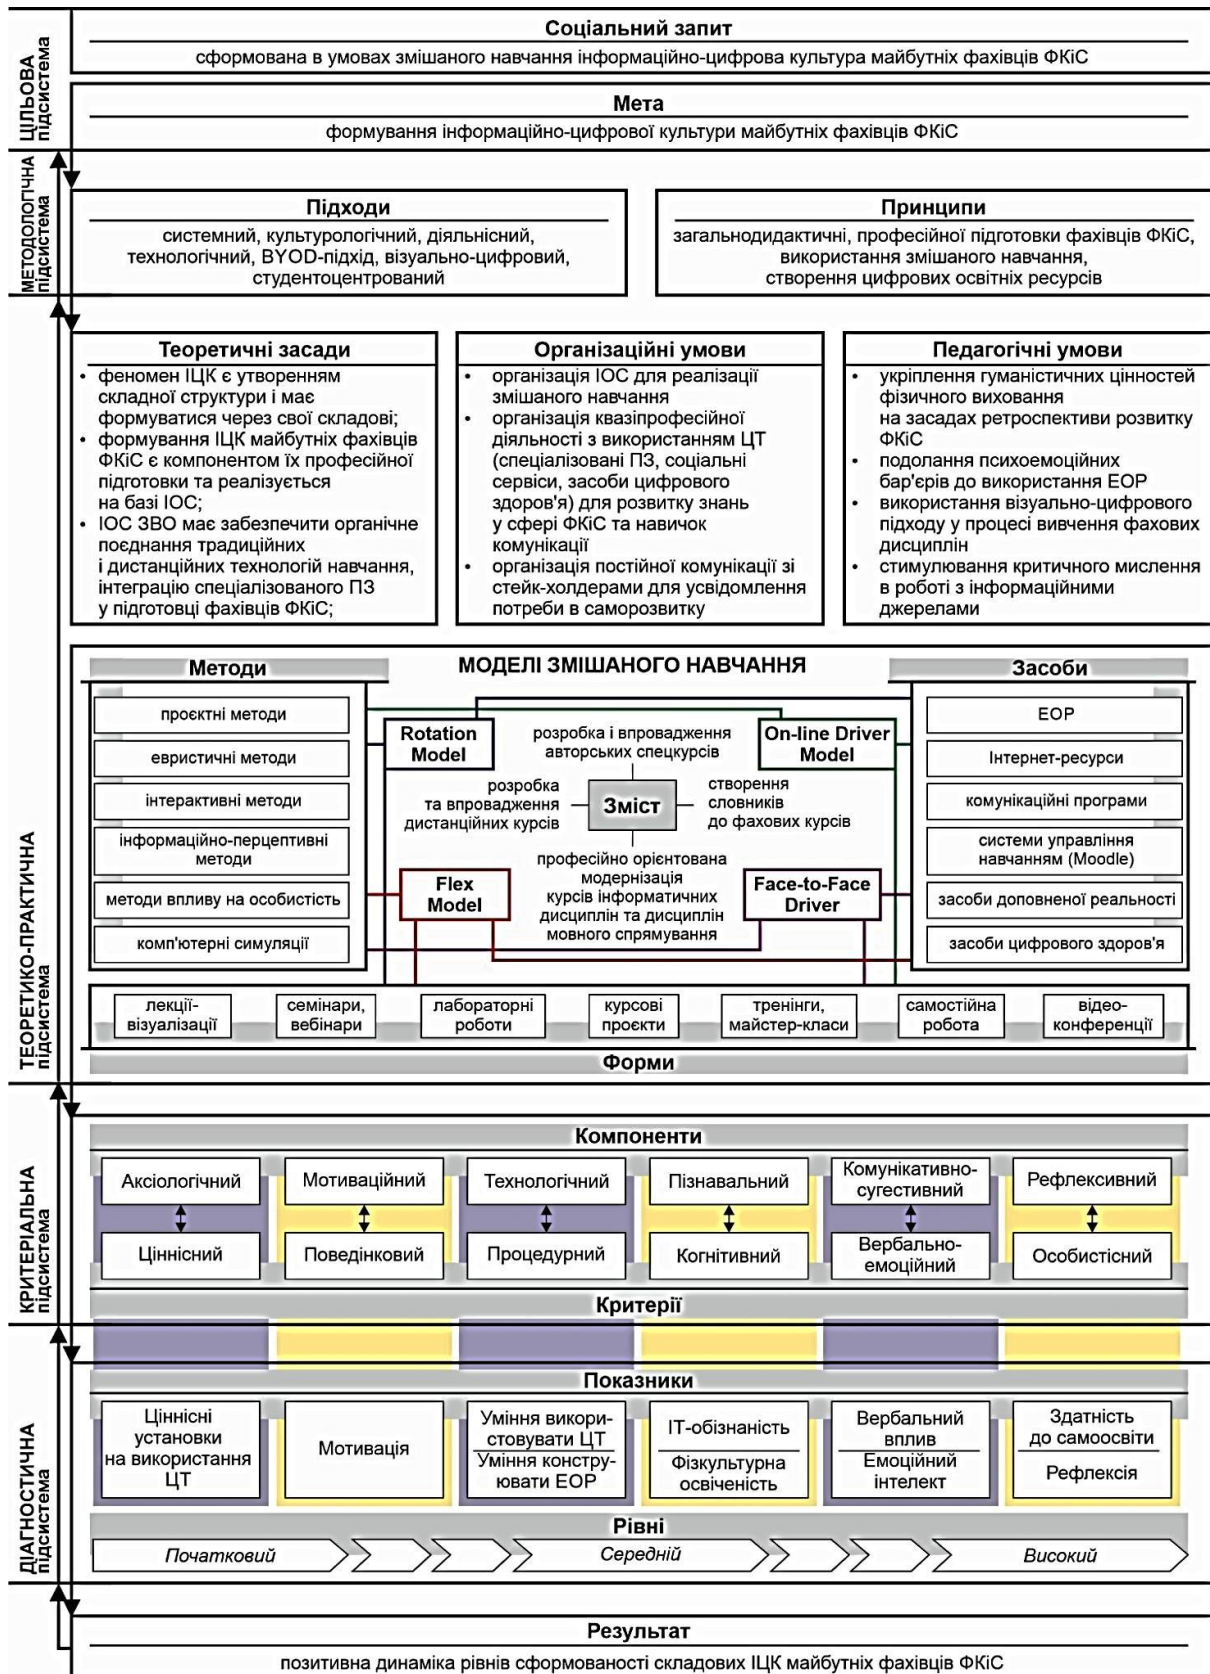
ЦІЛЬОВА підсистема

Соціальний запит

сформована в умовах змішаного навчання інформаційно-цифрова культура майбутніх фахівців ФКіС

Мета

формування інформаційно-цифрової культури майбутніх фахівців ФКіС

МЕТОДОЛОГІЧНА підсистема

Підходи

системний, культурологічний, діяльнісний, технологічний, BYOD-підхід, візуально-цифровий, студентоцентрований

Принципи

загальнодидактичні, професійної підготовки фахівців ФКіС, використання змішаного навчання, створення цифрових освітніх ресурсів

ТЕОРЕТИКО-ПРАКТИЧНА підсистема

Теоретичні засади

• феномен ІЦК є утворенням складної структури і має формуватися через свої складові;
• формування ІЦК майбутніх фахівців ФКіС є компонентом їх професійної підготовки та реалізується на базі ІОС;
• ІОС ЗВО має забезпечити органічне поєднання традиційних і дистанційних технологій навчання, інтеграцію спеціалізованого ПЗ у підготовці фахівців ФКіС;

Організаційні умови

• організація ІОС для реалізації змішаного навчання
• організація квазіпрофесійної діяльності з використанням ЦТ (спеціалізовані ПЗ, соціальні сервіси, засоби цифрового здоров'я) для розвитку знань у сфері ФКіС та навичок комунікації
• організація постійної комунікації зі стейк-холдерами для усвідомлення потреби в саморозвитку

Педагогічні умови

• укріплення гуманістичних цінностей фізичного виховання на засадах ретроспективи розвитку ФКіС
• подолання психоемоційних бар'єрів до використання ЕОР
• використання візуально-цифрового підходу у процесі вивчення фахових дисциплін
• стимулювання критичного мислення в роботі з інформаційними джерелами

Методи

МОДЕЛІ ЗМІШАНОГО НАВЧАННЯ

Засоби

проєктні методи
евристичні методи
інтерактивні методи
інформаційно-перцептивні методи
методи впливу на особистість
комп'ютерні симуляції

Rotation Model
розробка і впровадження авторських спецкурсів
On-line Driver Model
розробка та впровадження дистанційних курсів
Зміст
створення словників до фахових курсів
професійно орієнтована модернізація курсів інформатичних дисциплін та дисциплін мовного спрямування
Flex Model
Face-to-Face Driver

ЕОР
Інтернет-ресурси
комунікаційні програми
системи управління навчанням (Moodle)
засоби доповненої реальності
засоби цифрового здоров'я

лекції-візуалізації
семінари, вебінари
лабораторні роботи
курсові проєкти
тренінги, майстер-класи
самостійна робота
відео-конференції

Форми

КРИТЕРІАЛЬНА підсистема

Компоненти

| Аксіологічний | Мотиваційний | Технологічний | Пізнавальний | Комунікативно-сугестивний | Рефлексивний |
|---|---|---|---|---|---|
| Ціннісний | Поведінковий | Процедурний | Когнітивний | Вербально-емоційний | Особистісний |

Критерії

ДІАГНОСТИЧНА підсистема

Показники

| Ціннісні установки на використання ЦТ | Мотивація | Уміння використовувати ЦТ / Уміння конструювати ЕОР | ІТ-обізнаність / Фізкультурна освіченість | Вербальний вплив / Емоційний інтелект | Здатність до самоосвіти / Рефлексія |
|---|---|---|---|---|---|

Рівні

Початковий
Середній
Високий

Результат

позитивна динаміка рівнів сформованості складових ІЦК майбутніх фахівців ФКіС